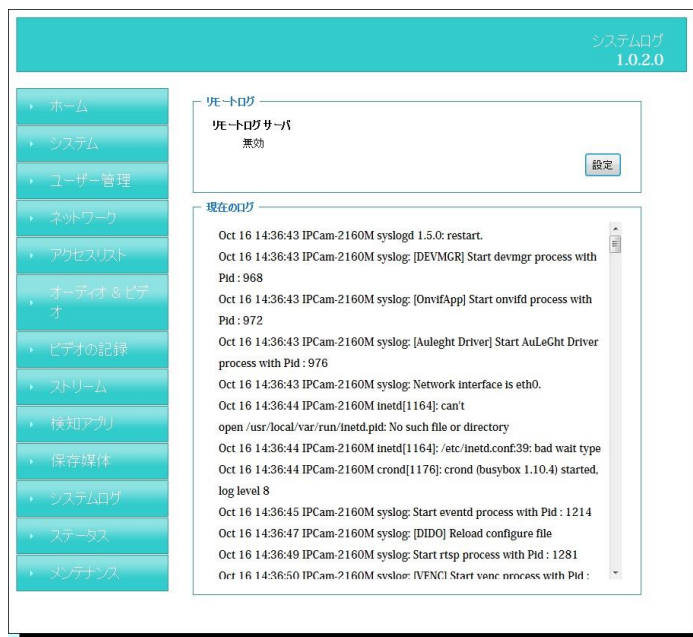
システムログ
1.0.2.0

ホーム
システム
ユーザー管理
ネットワーク
アクセスリスト
オーディオ & ビデオ
ビデオの記録
ストリーム
検知アプリ
保存媒体
システムログ
ステータス
メンテナンス

リモートログ
リモートログサーバ
無効
設定

現在のログ
Oct 16 14:36:43 IPCam-2160M syslogd 1.5.0: restart.
Oct 16 14:36:43 IPCam-2160M syslog: [DEVMGR] Start devmgr process with Pid : 968
Oct 16 14:36:43 IPCam-2160M syslog: [OnvifApp] Start onvifd process with Pid : 972
Oct 16 14:36:43 IPCam-2160M syslog: [Auleght Driver] Start AuLeGht Driver process with Pid : 976
Oct 16 14:36:43 IPCam-2160M syslog: Network interface is eth0.
Oct 16 14:36:44 IPCam-2160M inetd[1164]: can't open /usr/local/var/run/inetd.pid: No such file or directory
Oct 16 14:36:44 IPCam-2160M inetd[1164]: /etc/inetd.conf:39: bad wait type
Oct 16 14:36:44 IPCam-2160M crond[1176]: crond (busybox 1.10.4) started, log level 8
Oct 16 14:36:45 IPCam-2160M syslog: Start eventd process with Pid : 1214
Oct 16 14:36:47 IPCam-2160M syslog: [DIDO] Reload configure file
Oct 16 14:36:49 IPCam-2160M syslog: Start rtsp process with Pid : 1281
Oct 16 14:36:50 IPCam-2160M syslog: [VENC] Start venc process with Pid :